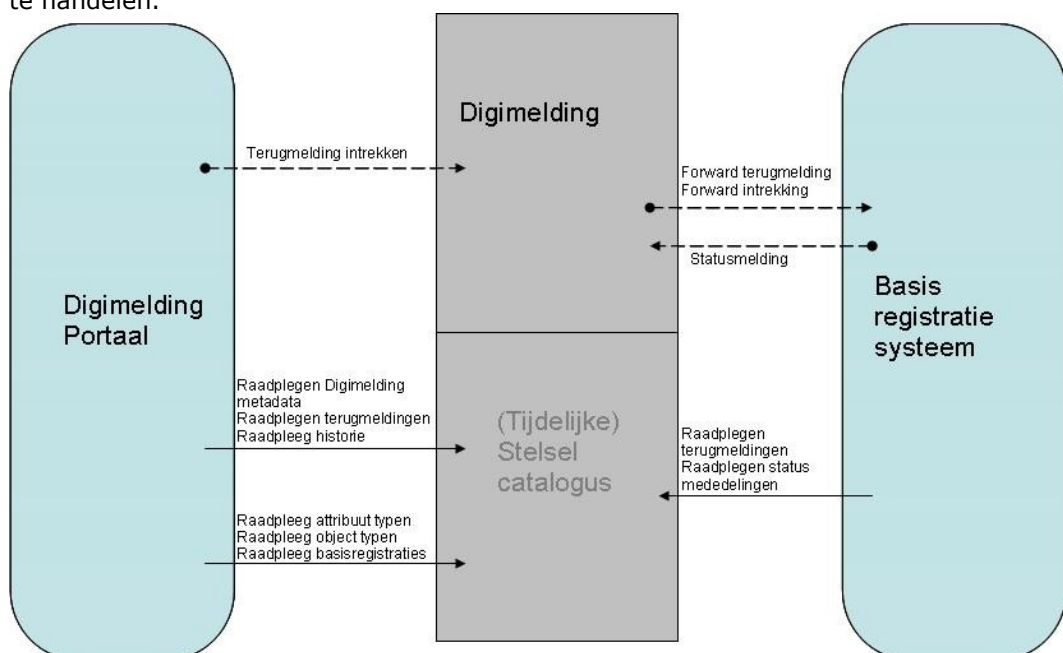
te handelen.

Digimelding

Terugmelding intrekken

Forward terugmelding
Forward intrekking

Statusmelding

Digimelding Portaal

Basis registratie systeem

Raadplegen Digimelding metadata
Raadplegen terugmeldingen
Raadpleeg historie

(Tijdelijke) Stelsel catalogus

Raadplegen terugmeldingen
Raadplegen status mededelingen

Raadpleeg attribuut typen
Raadpleeg object typen
Raadpleeg basisregistraties